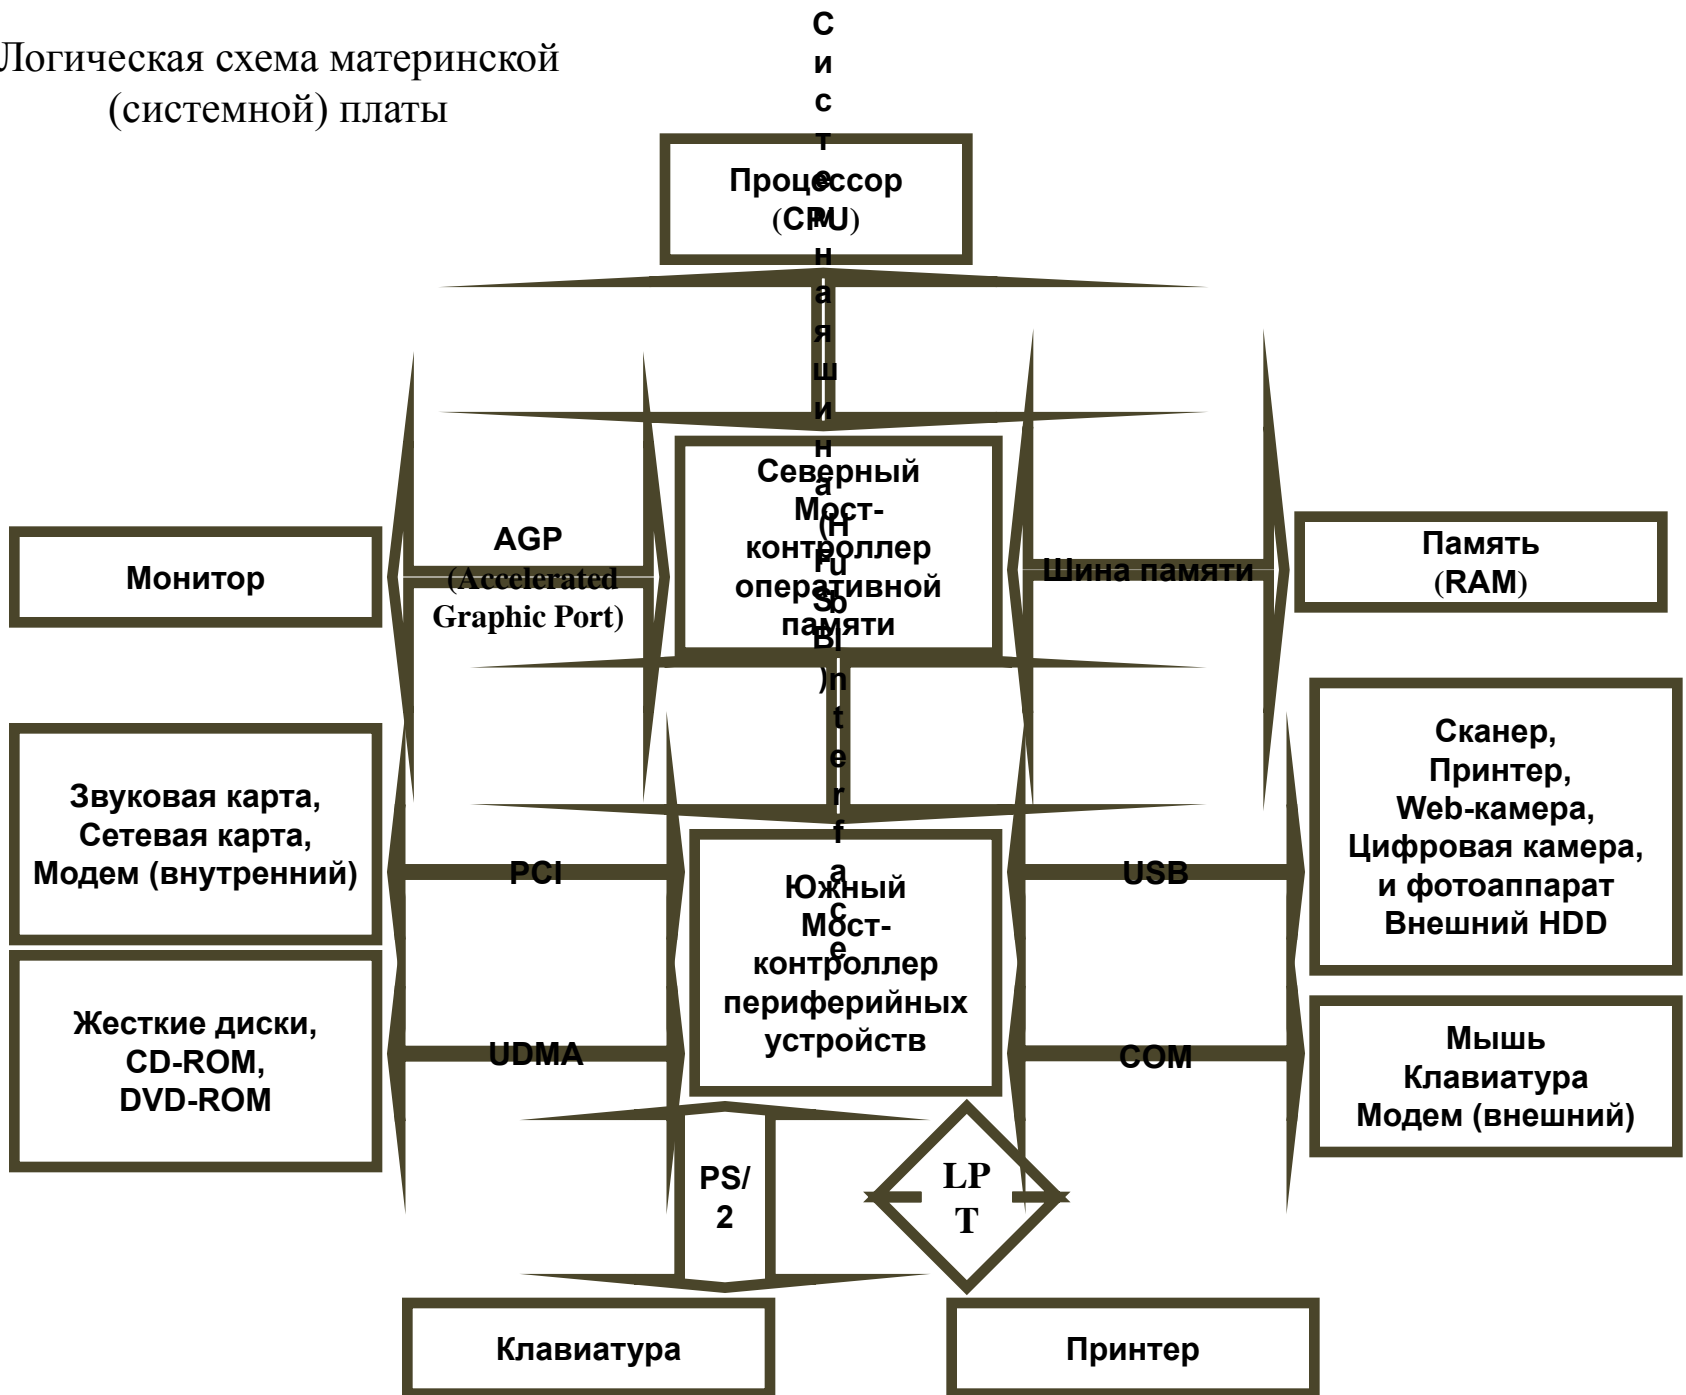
Логическая схема материнской (системной) платы

Системная шина (Hub Interface)

Процессор (CPU)

Монитор

AGP (Accelerated Graphic Port)

Северный Мост-контроллер оперативной памяти

Шина памяти

Память (RAM)

Звуковая карта, Сетевая карта, Модем (внутренний)

PCI

Южный Мост-контроллер периферийных устройств

USB

Сканер, Принтер, Web-камера, Цифровая камера, и фотоаппарат Внешний HDD

Жесткие диски, CD-ROM, DVD-ROM

UDMA

COM

Мышь Клавиатура Модем (внешний)

PS/2

LPT

Клавиатура

Принтер